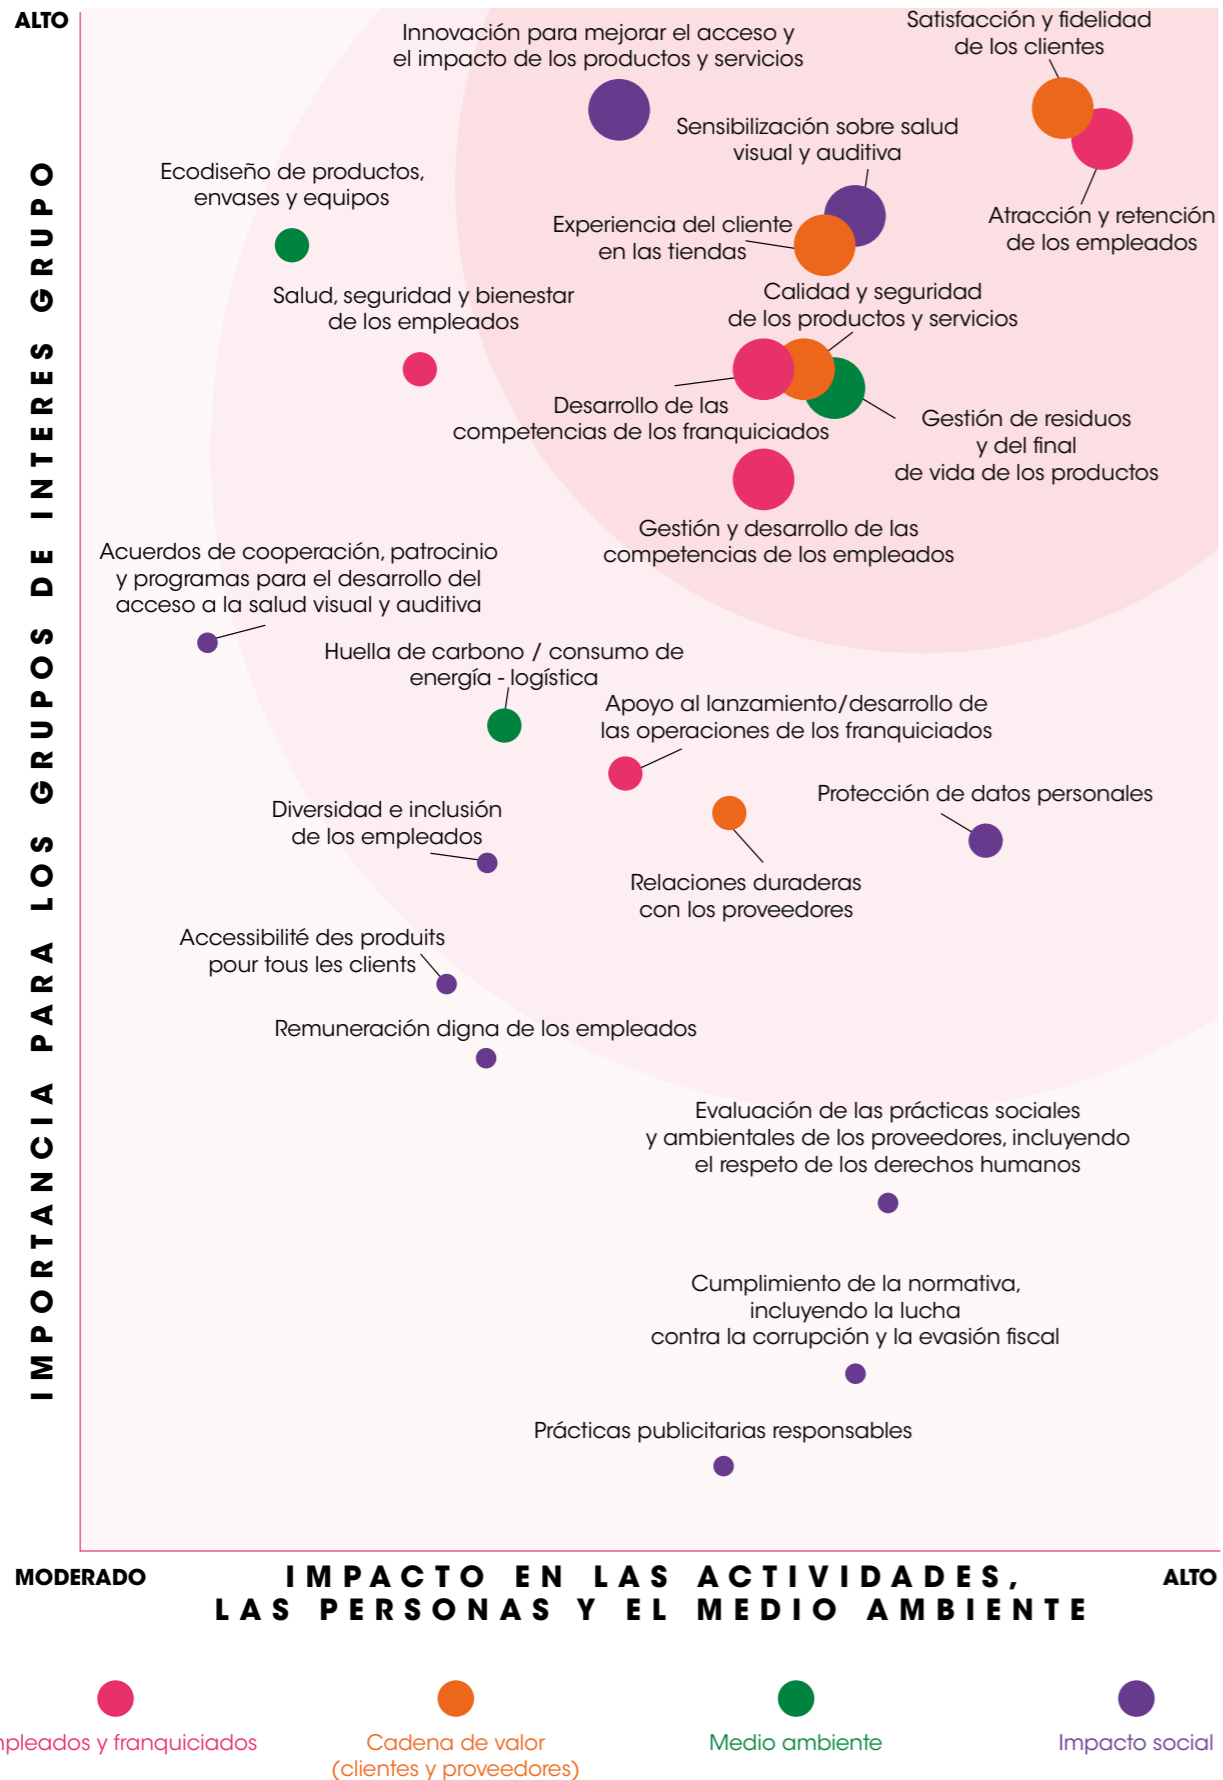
ALTO

IMPORTANCIA PARA LOS GRUPOS DE INTERES GRUPO

Innovación para mejorar el acceso y el impacto de los productos y servicios

Satisfacción y fidelidad de los clientes

Sensibilización sobre salud visual y auditiva

Atracción y retención de los empleados

Ecodiseño de productos, envases y equipos

Experiencia del cliente en las tiendas

Salud, seguridad y bienestar de los empleados

Calidad y seguridad de los productos y servicios

Desarrollo de las competencias de los franquiciados

Gestión de residuos y del final de vida de los productos

Gestión y desarrollo de las competencias de los empleados

Acuerdos de cooperación, patrocinio y programas para el desarrollo del acceso a la salud visual y auditiva

Huella de carbono / consumo de energía - logística

Apoyo al lanzamiento/desarrollo de las operaciones de los franquiciados

Protección de datos personales

Diversidad e inclusión de los empleados

Relaciones duraderas con los proveedores

Accessibilité des produits pour tous les clients

Remuneración digna de los empleados

Evaluación de las prácticas sociales y ambientales de los proveedores, incluyendo el respeto de los derechos humanos

Cumplimiento de la normativa, incluyendo la lucha contra la corrupción y la evasión fiscal

Prácticas publicitarias responsables

MODERADO

IMPACTO EN LAS ACTIVIDADES, LAS PERSONAS Y EL MEDIO AMBIENTE

ALTO

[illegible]pleados y franquiciados

Cadena de valor (clientes y proveedores)

Medio ambiente

Impacto social